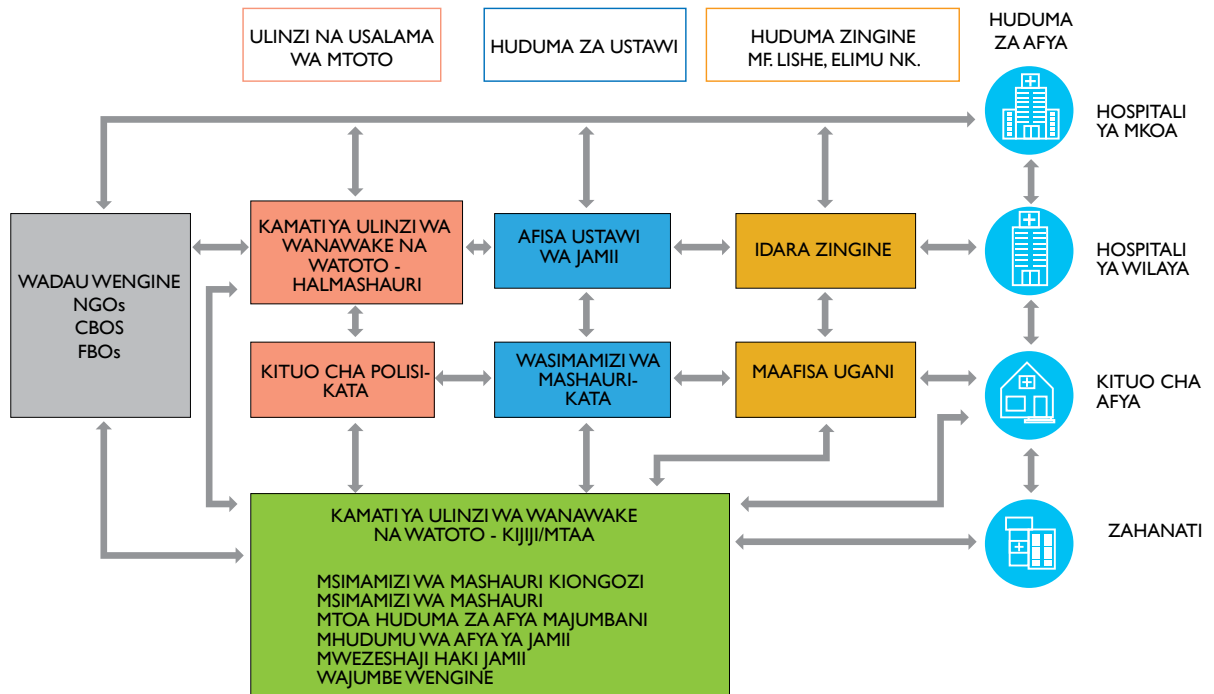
ULINZI NA USALAMA WA MTOTO

HUDUMA ZA USTAWI

HUDUMA ZINGINE MF. LISHE, ELIMU NK.

HUDUMA ZA AFYA

HOSPITALI YA MKOA

WADAU WENGINE NGOs CBOS FBOs

KAMATI YA ULINZI WA WANAWAKE NA WATOTO - HALMASHAURI

AFISA USTAWI WA JAMII

IDARA ZINGINE

HOSPITALI YA WILAYA

KITUO CHA POLISI-KATA

WASIMAMIZI WA MASHAURI-KATA

MAAFISA UGANI

KITUO CHA AFYA

KAMATI YA ULINZI WA WANAWAKE NA WATOTO - KIJIJI/MTAA

MSIMAMIZI WA MASHAURI KIONGOZI
MSIMAMIZI WA MASHAURI
MTOA HUDUMA ZA AFYA MAJUMBANI
MHUDUMU WA AFYA YA JAMII
MWEZESHAJI HAKI JAMII
WAJUMBE WENGINE

ZAHANATI